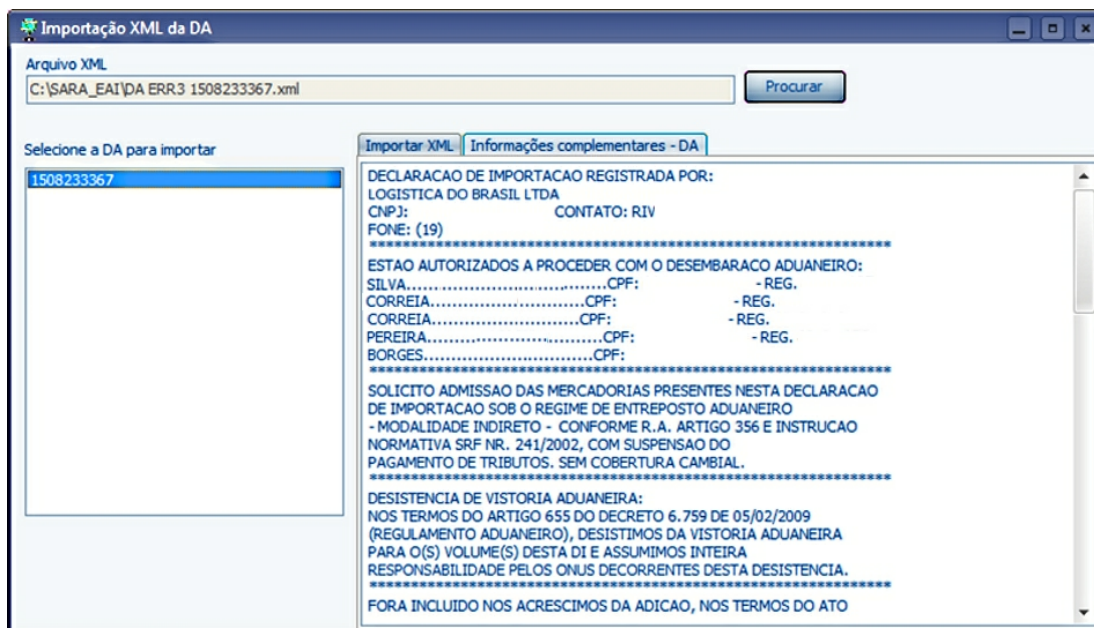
Importação XML da DA

Arquivo XML
C:\SARA_EAI\DA ERR3 1508233367.xml

Procurar

Selecione a DA para importar
1508233367

Importar XML | Informações complementares - DA

DECLARACAO DE IMPORTACAO REGISTRADA POR:
LOGISTICA DO BRASIL LTDA
CNPJ: CONTATO: RIV
FONE: (19)
******************************************************
ESTAO AUTORIZADOS A PROCEDER COM O DESEMBARACO ADUANEIRO:
SILVA.................................CPF: - REG.
CORREIA............................CPF: - REG.
CORREIA............................CPF: - REG.
PEREIRA.............................CPF: - REG.
BORGES...............................CPF:
******************************************************
SOLICITO ADMISSAO DAS MERCADORIAS PRESENTES NESTA DECLARACAO DE IMPORTACAO SOB O REGIME DE ENTREPOSTO ADUANEIRO - MODALIDADE INDIRETO - CONFORME R.A. ARTIGO 356 E INSTRUCAO NORMATIVA SRF NR. 241/2002, COM SUSPENSAO DO PAGAMENTO DE TRIBUTOS. SEM COBERTURA CAMBIAL.
******************************************************
DESISTENCIA DE VISTORIA ADUANEIRA:
NOS TERMOS DO ARTIGO 655 DO DECRETO 6.759 DE 05/02/2009 (REGULAMENTO ADUANEIRO), DESISTIMOS DA VISTORIA ADUANEIRA PARA O(S) VOLUME(S) DESTA DI E ASSUMIMOS INTEIRA RESPONSABILIDADE PELOS ONUS DECORRENTES DESTA DESISTENCIA.
******************************************************
FORA INCLUIDO NOS ACRESCIMOS DA ADICAO, NOS TERMOS DO ATO